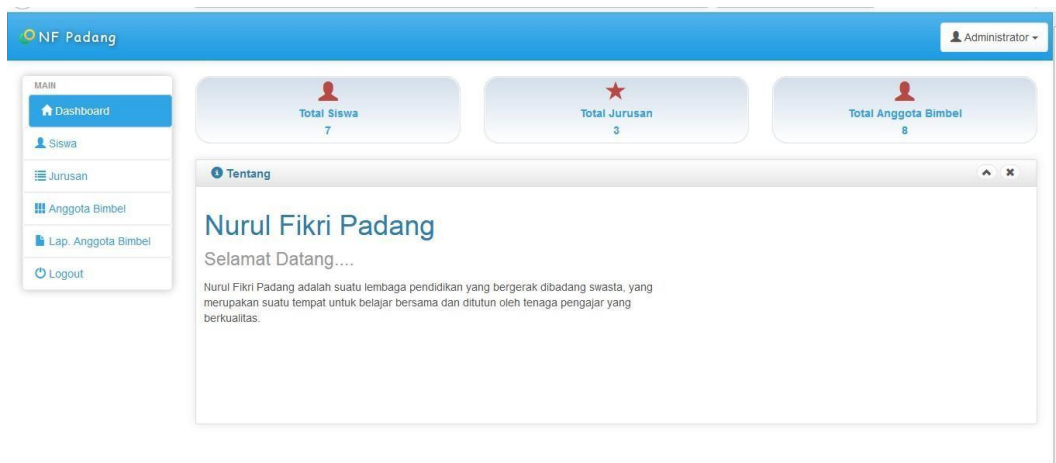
NF Padang

Administrator

MAIN
Dashboard
Siswa
Jurusan
Anggota Bimbel
Lap. Anggota Bimbel
Logout

Total Siswa
7

Total Jurusan
3

Total Anggota Bimbel
8

Tentang

Nurul Fikri Padang

Selamat Datang....

Nurul Fikri Padang adalah suatu lembaga pendidikan yang bergerak dibadang swasta, yang merupakan suatu tempat untuk belajar bersama dan ditutun oleh tenaga pengajar yang berkualitas.